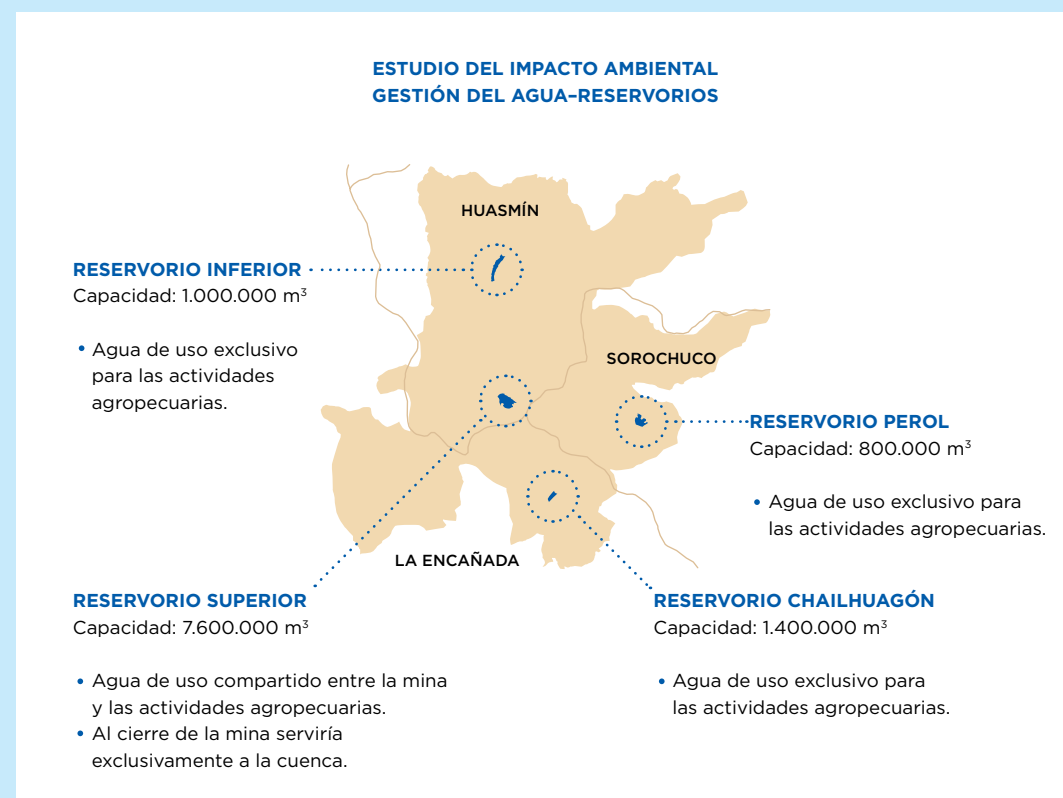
ESTUDIO DEL IMPACTO AMBIENTAL
GESTIÓN DEL AGUA–RESERVORIOS

HUASMÍN

RESERVORIO INFERIOR
Capacidad: 1.000.000 m$^3$

• Agua de uso exclusivo para las actividades agropecuarias.

SOROCHUCO

RESERVORIO PEROL
Capacidad: 800.000 m$^3$

• Agua de uso exclusivo para las actividades agropecuarias.

LA ENCAÑADA

RESERVORIO SUPERIOR
Capacidad: 7.600.000 m$^3$

• Agua de uso compartido entre la mina y las actividades agropecuarias.
• Al cierre de la mina serviría exclusivamente a la cuenca.

RESERVORIO CHAILHUAGÓN
Capacidad: 1.400.000 m$^3$

• Agua de uso exclusivo para las actividades agropecuarias.